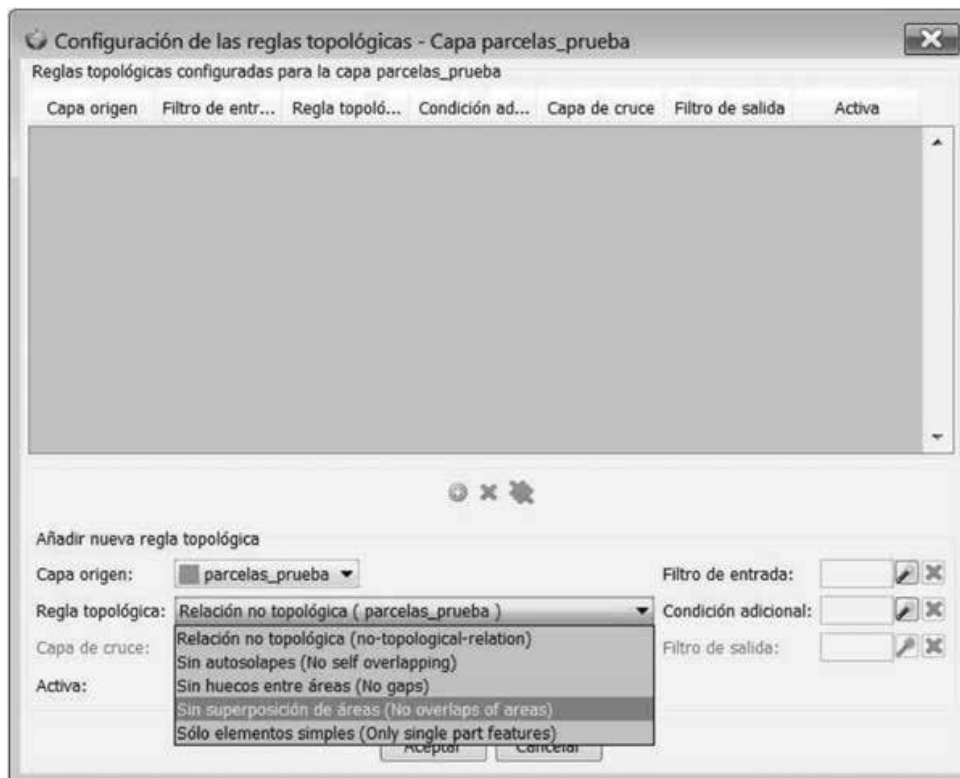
Configuración de las reglas topológicas - Capa parcelas_prueba

Reglas topológicas configuradas para la capa parcelas_prueba

| Capa origen | Filtro de entr... | Regla topoló... | Condición ad... | Capa de cruce | Filtro de salida | Activa |
|---|---|---|---|---|---|---|

Añadir nueva regla topológica

Capa origen: parcelas_prueba

Filtro de entrada:

Regla topológica: Relación no topológica ( parcelas_prueba )

Condición adicional:

Capa de cruce:

Filtro de salida:

Activa:

Relación no topológica (no-topological-relation)
Sin autosolapes (No self overlapping)
Sin huecos entre áreas (No gaps)
Sin superposición de áreas (No overlaps of areas)
Sólo elementos simples (Only single part features)

Aceptar Cancelar